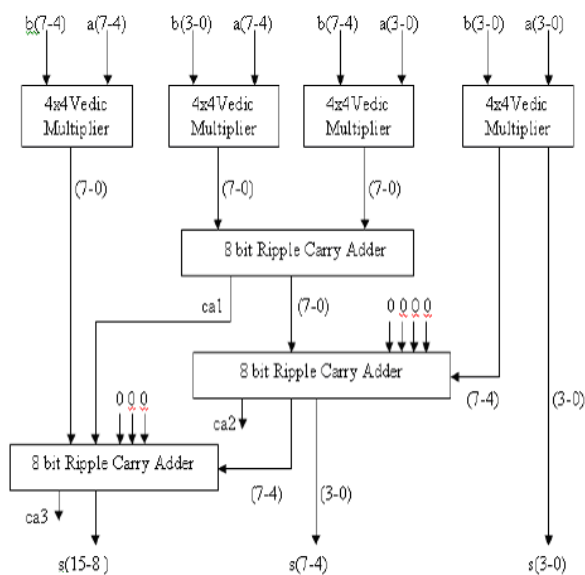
b(7-4) a(7-4)
4x4Vedic Multiplier
(7-0)

b(3-0) a(7-4)
4x4Vedic Multiplier
(7-0)

b(7-4) a(3-0)
4x4Vedic Multiplier
(7-0)

b(3-0) a(3-0)
4x4Vedic Multiplier

8 bit Ripple Carry Adder
ca1
(7-0)
0 0 0 0

8 bit Ripple Carry Adder
(7-4)
(3-0)
ca2

0 0 0
8 bit Ripple Carry Adder
(7-4)
(3-0)
ca3

s(15-8)
s(7-4)
s(3-0)